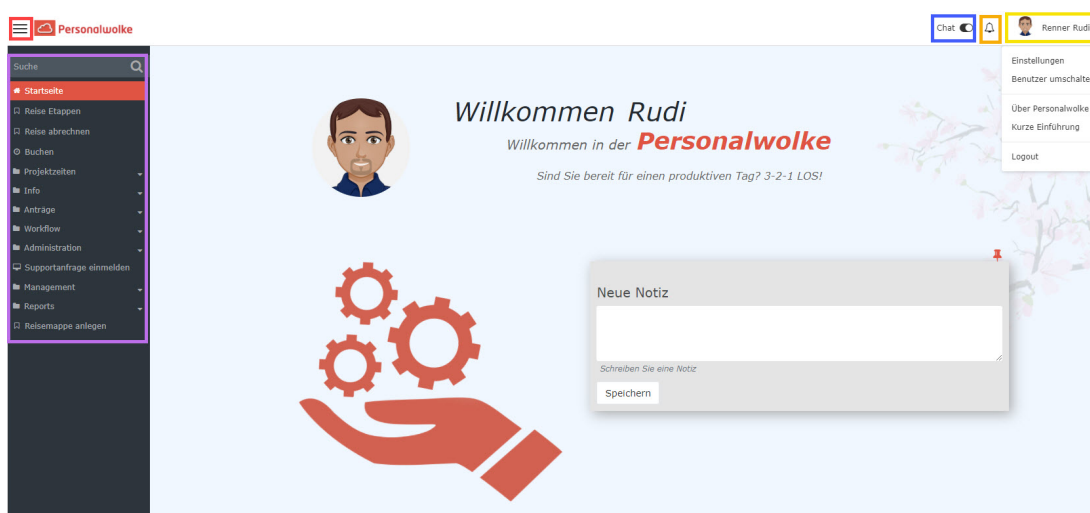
Personalwolke

Chat

Renner Rudi

Einstellungen
Benutzer umschalte
Über Personalwolke
Kurze Einführung
Logout

Suche

Startseite
Reise Etappen
Reise abrechnen
Buchen
Projektzeiten
Info
Anträge
Workflow
Administration
Supportanfrage einmelden
Management
Reports
Reisemappe anlegen

Willkommen Rudi

Willkommen in der Personalwolke

Sind Sie bereit für einen produktiven Tag? 3-2-1 LOS!

Neue Notiz

Schreiben Sie eine Notiz

Speichern